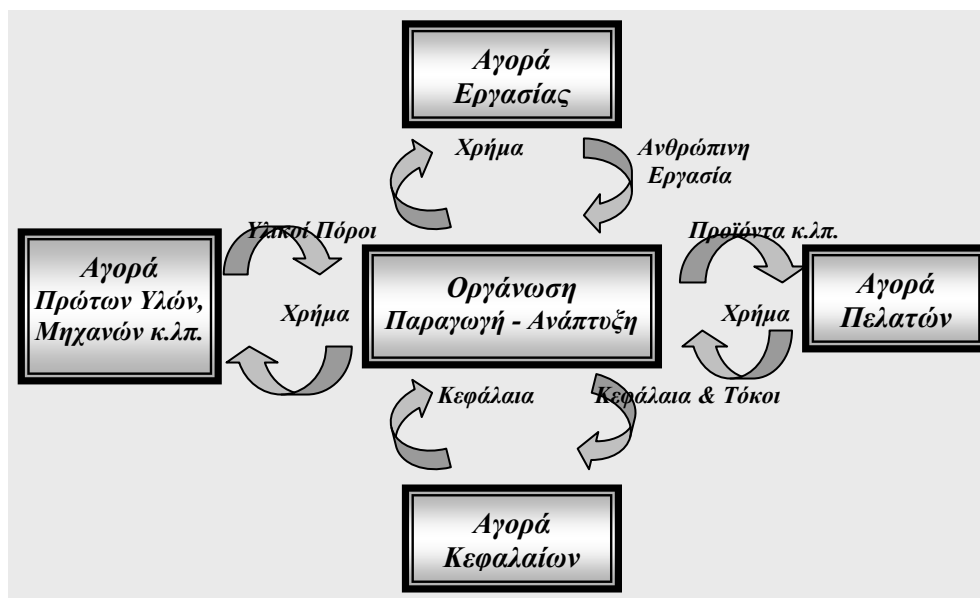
Αγορά Εργασίας

Χρήμα

Ανθρώπινη Εργασία

Υλικοί Πόροι

Αγορά Πρώτων Υλών, Μηχανών κ.λπ.

Χρήμα

Οργάνωση Παραγωγή - Ανάπτυξη

Προϊόντα κ.λπ.

Αγορά Πελατών

Χρήμα

Κεφάλαια

Κεφάλαια & Τόκοι

Αγορά Κεφαλαίων